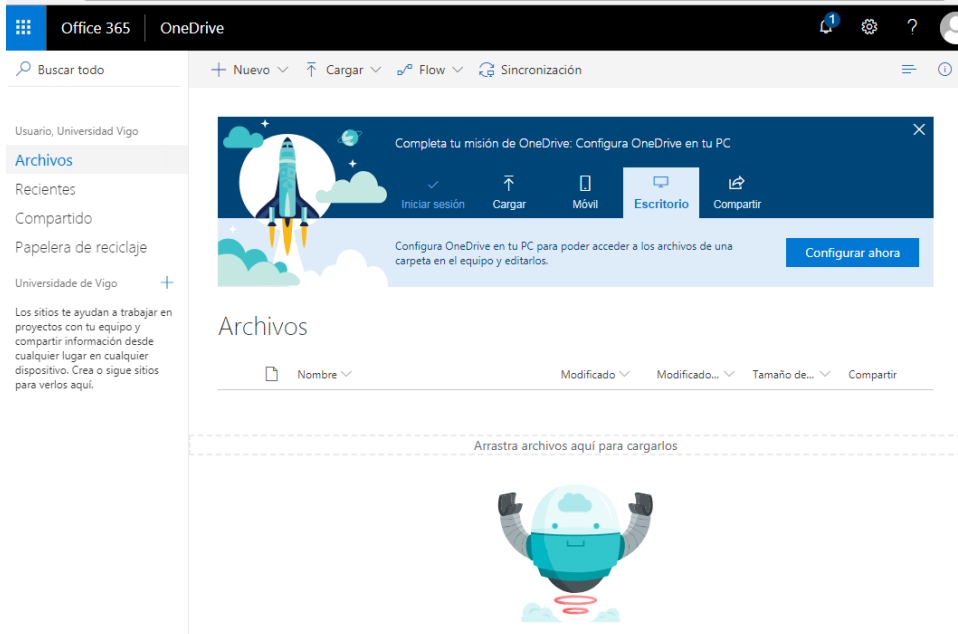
Office 365 OneDrive

1

?

Buscar todo

+ Nuevo Cargar Flow Sincronización

Usuario, Universidad Vigo

Archivos

Recientes

Compartido

Papelera de reciclaje

Universidade de Vigo +

Los sitios te ayudan a trabajar en proyectos con tu equipo y compartir información desde cualquier lugar en cualquier dispositivo. Crea o sigue sitios para verlos aquí.

Completa tu misión de OneDrive: Configura OneDrive en tu PC

Iniciar sesión Cargar Móvil Escritorio Compartir

Configura OneDrive en tu PC para poder acceder a los archivos de una carpeta en el equipo y editarlos.

Configurar ahora

Archivos

Nombre Modificado Modificado... Tamaño de... Compartir

Arrastra archivos aquí para cargarlos